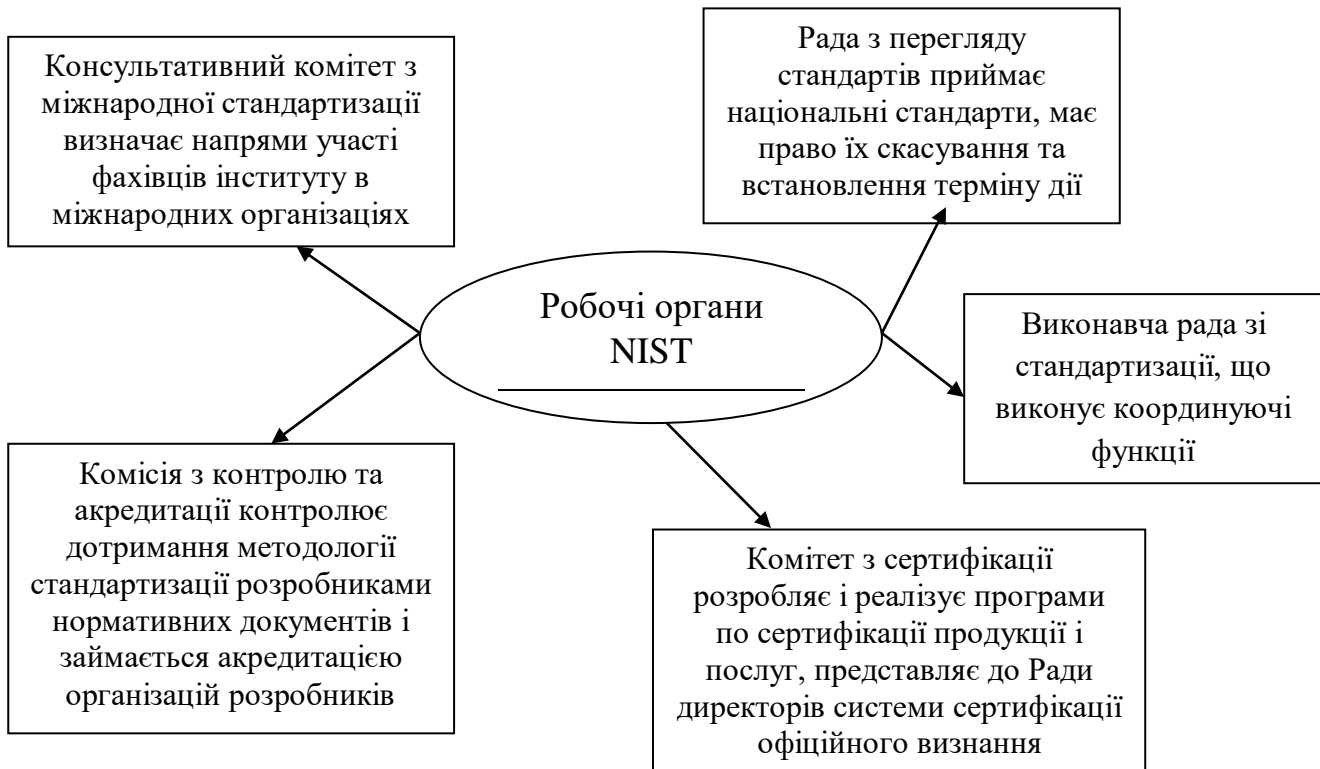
Консультативний комітет з міжнародної стандартизації визначає напрями участі фахівців інституту в міжнародних організаціях

Рада з перегляду стандартів приймає національні стандарти, має право їх скасування та встановлення терміну дії

Робочі органи NIST

Виконавча рада зі стандартизації, що виконує координуючі функції

Комісія з контролю та акредитації контролює дотримання методології стандартизації розробниками нормативних документів і займається акредитацією організацій розробників

Комітет з сертифікації розробляє і реалізує програми по сертифікації продукції і послуг, представляє до Ради директорів системи сертифікації офіційного визнання